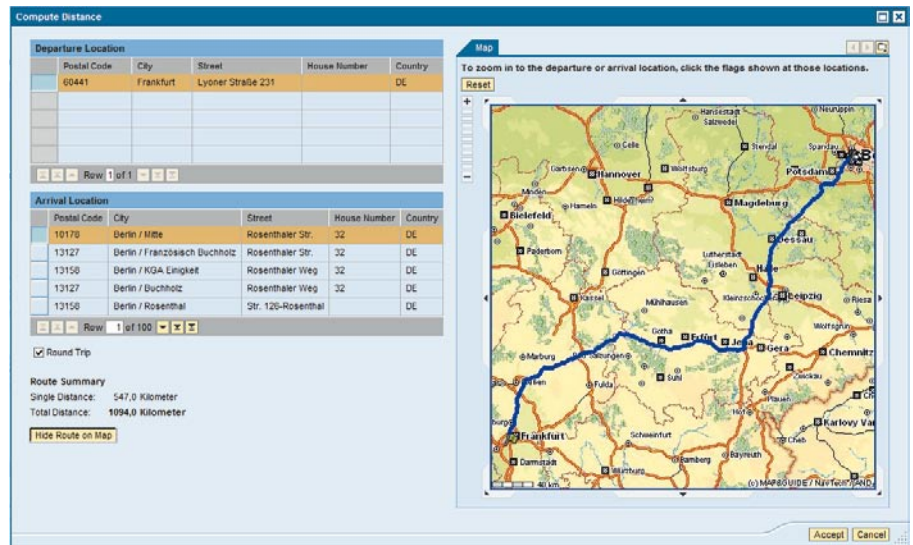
Compute Distance

Departure Location

| | Postal Code | City | Street | House Number | Country |
|---|---|---|---|---|---|
| | 60441 | Frankfurt | Lyoner Straße 231 | | DE |

Row 1 of 1

Arrival Location

| | Postal Code | City | Street | House Number | Country |
|---|---|---|---|---|---|
| | 10178 | Berlin / Mitte | Rosenthaler Str. | 32 | DE |
| | 13127 | Berlin / Französisch Buchholz | Rosenthaler Str. | 32 | DE |
| | 13158 | Berlin / KGA Einigkeit | Rosenthaler Weg | 32 | DE |
| | 13127 | Berlin / Buchholz | Rosenthaler Weg | 32 | DE |
| | 13158 | Berlin / Rosenthal | Str. 126-Rosenthal | | DE |

Row 1 of 100

Round Trip

Route Summary
Single Distance: 547,0 Kilometer
Total Distance: 1094,0 Kilometer

Hide Route on Map

Map

To zoom in to the departure or arrival location, click the flags shown at those locations.

Reset

Hansestadt Salzwedel Neuruppin Celle Stendal Spandau Berlin Garbsen Hannover Wolfsburg Potsdam Minden Hameln Hildesheim Magdeburg Bielefeld Dessau Paderborn Göttingen Lutherstadt Eisleben Halle Kassel Mühlhausen Kleinzschocher Leipzig Gotha Erfurt Jena Gera Chemnitz Marburg Bad Salzungen Suhl Fulda Gießen Frankfurt Darmstadt Schweinfurt Bamberg Bayreuth Würzburg Cheb Karlovy Vary Wolfsburg Freiberg

40 km

(c) MAPGUIDE / NavTech / AND

Accept Cancel